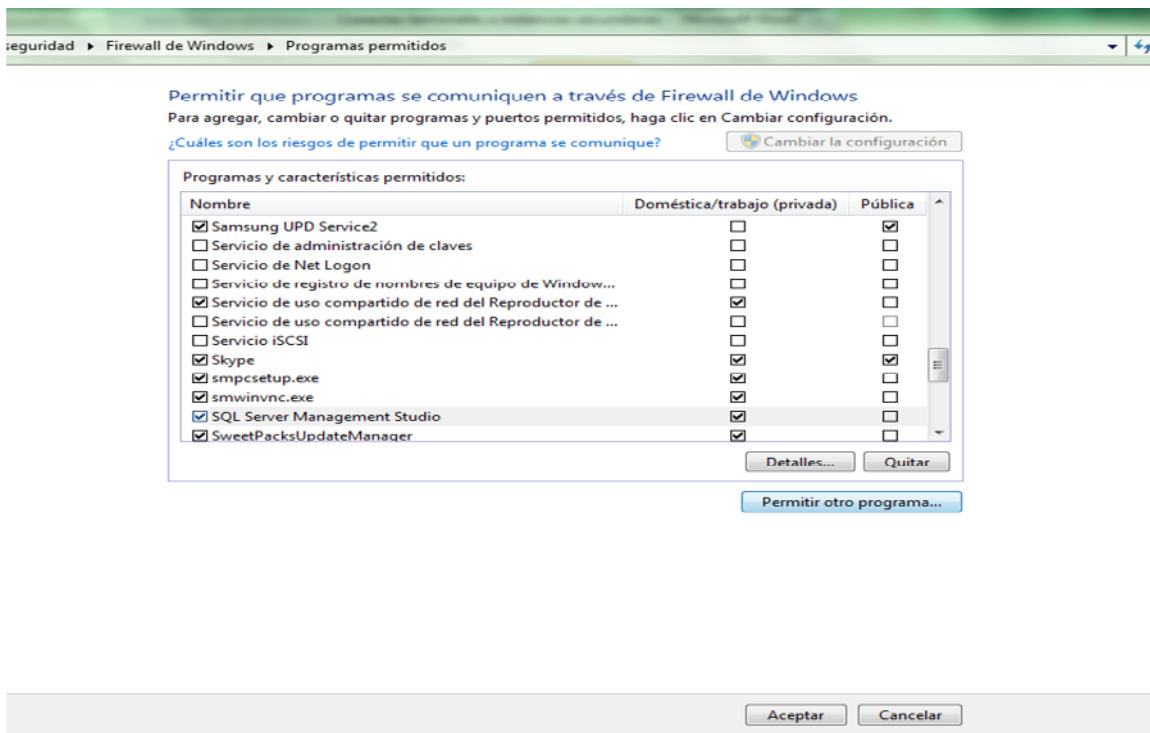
seguridad ▸ Firewall de Windows ▸ Programas permitidos

Permitir que programas se comuniquen a través de Firewall de Windows

Para agregar, cambiar o quitar programas y puertos permitidos, haga clic en Cambiar configuración.

¿Cuáles son los riesgos de permitir que un programa se comunique?

Cambiar la configuración

Programas y características permitidos:

| Nombre | Doméstica/trabajo (privada) | Pública |
|---|---|---|
| ☑ Samsung UPD Service2 | ☐ | ☑ |
| ☐ Servicio de administración de claves | ☐ | ☐ |
| ☐ Servicio de Net Logon | ☐ | ☐ |
| ☐ Servicio de registro de nombres de equipo de Window... | ☐ | ☐ |
| ☑ Servicio de uso compartido de red del Reproductor de ... | ☑ | ☐ |
| ☐ Servicio de uso compartido de red del Reproductor de ... | ☐ | ☐ |
| ☐ Servicio iSCSI | ☐ | ☐ |
| ☑ Skype | ☑ | ☑ |
| ☑ smpcsetup.exe | ☑ | ☐ |
| ☑ smwinvnc.exe | ☑ | ☐ |
| ☑ SQL Server Management Studio | ☑ | ☐ |
| ☑ SweetPacksUpdateManager | ☑ | ☐ |

Detalles... Quitar

Permitir otro programa...

Aceptar Cancelar